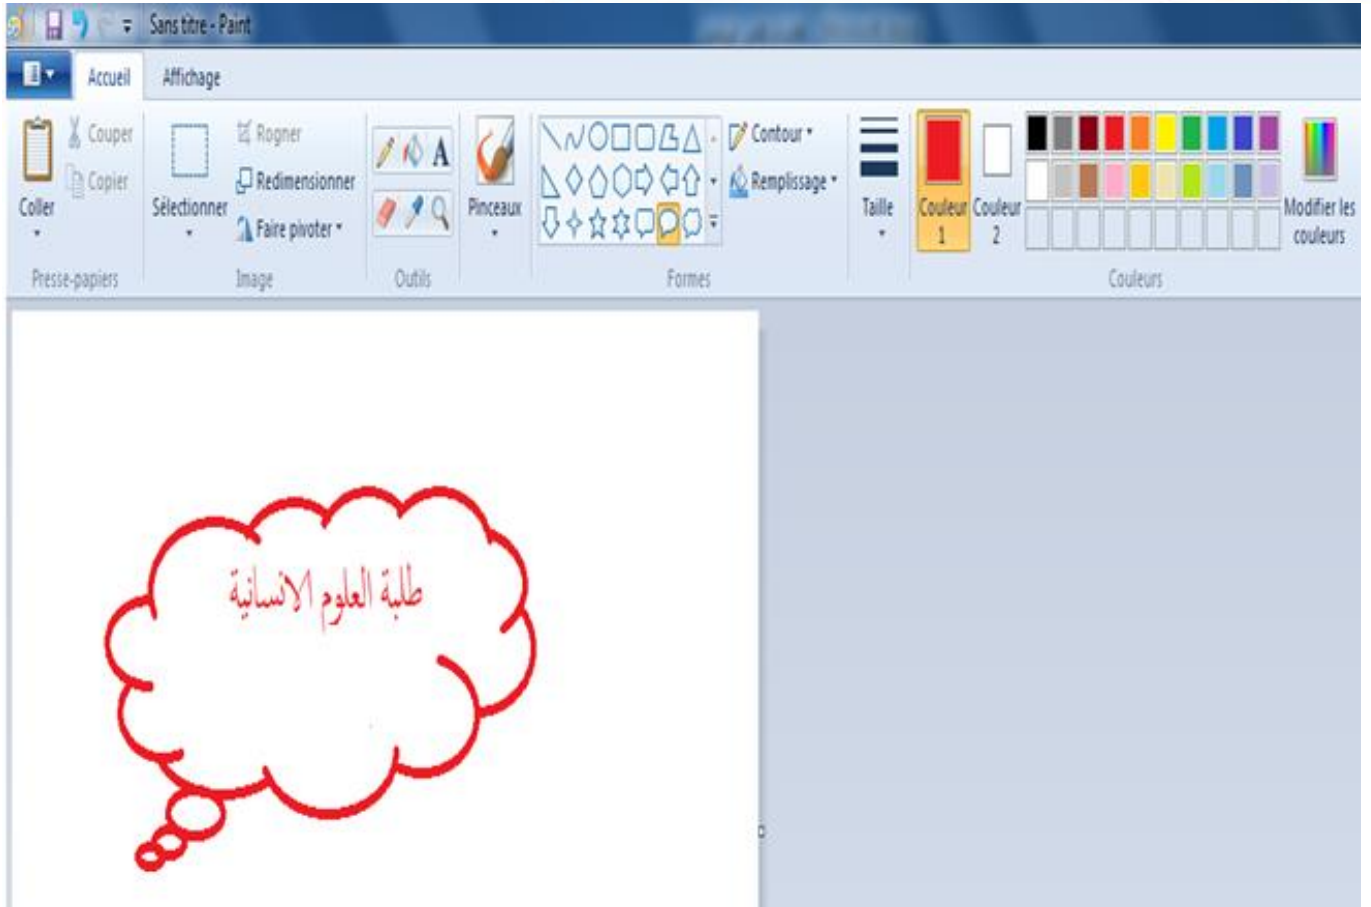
Sans titre - Paint

Accueil
Affichage

Coller
Couper
Copier
Presse-papiers

Sélectionner
Rogner
Redimensionner
Faire pivoter
Image

A
Outils

Pinceaux

Contour
Remplissage
Formes

Taille

Couleur 1
Couleur 2
Modifier les couleurs
Couleurs

طلبة العلوم الانسانية